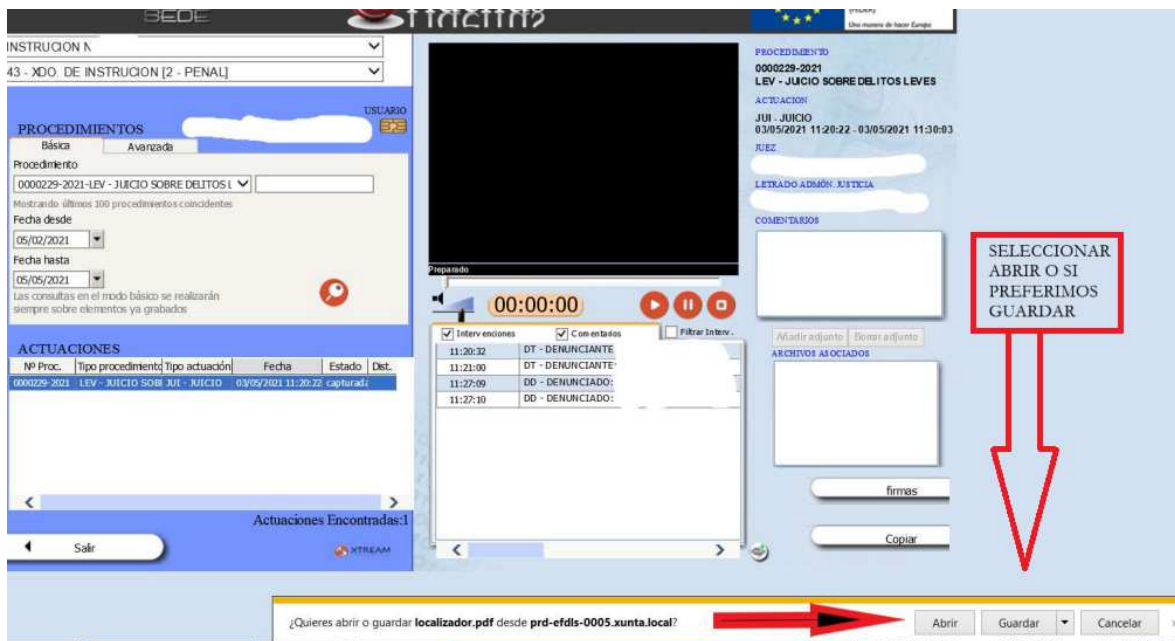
SEDE

(FEDER)
Una manera de hacer Europa

INSTRUCION N
43 - XDO. DE INSTRUCION [2 - PENAL]

USUARIO

PROCEDIMIENTOS
Básica
Avanzada
Procedimiento
0000229-2021-LEV - JUICIO SOBRE DELITOS L
Mostrando últimos 100 procedimientos coincidentes
Fecha desde
05/02/2021
Fecha hasta
05/05/2021
Las consultas en el modo básico se realizarán siempre sobre elementos ya grabados

ACTUACIONES
| Nº Proc. | Tipo procedimiento | Tipo actuación | Fecha | Estado | Dict. |
|---|---|---|---|---|---|
| 0000229-2021 | LEV - JUICIO SOB | JUI - JUICIO | 03/05/2021 11:20:22 | capturada | |

Actuaciones Encontradas:1

Salir

XTREAM

Preparado

00:00:00

Intervenciones
Comentados
Filtrar Interv.

| 11:20:32 | DT - DENUNCIANTE |
|---|---|
| 11:21:00 | DT - DENUNCIANTE |
| 11:27:09 | DD - DENUNCIADO: |
| 11:27:10 | DD - DENUNCIADO: |

PROCEDIMIENTO
0000229-2021
LEV - JUICIO SOBRE DELITOS LEVES
ACTUACION
JUI - JUICIO
03/05/2021 11:20:22 - 03/05/2021 11:30:03
JUEZ
LETRADO ADMÓN. JUSTICIA
COMENTARIOS

Añadir adjunto
Borrar adjunto
ARCHIVOS ASOCIADOS

firmas
Copiar

SELECCIONAR ABRIR O SI PREFERIMOS GUARDAR

¿Quieres abrir o guardar localizador.pdf desde prd-efdls-0005.xunta.local?
Abrir
Guardar
Cancelar